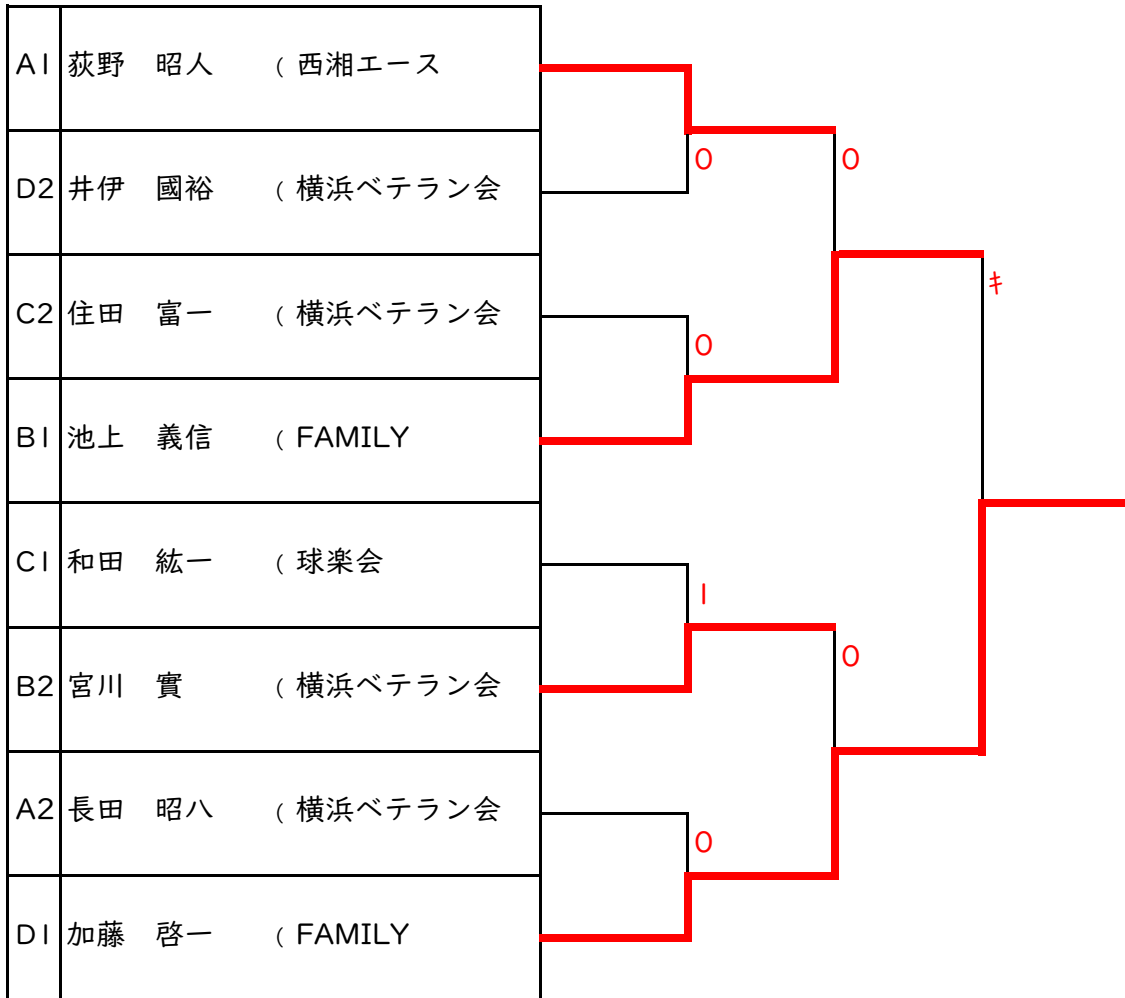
| | | |
|---|---|---|
| A1 | 荻野　昭人 | （西湘エース |
| D2 | 井伊　國裕 | （横浜ベテラン会 |
| C2 | 住田　富一 | （横浜ベテラン会 |
| B1 | 池上　義信 | （FAMILY |
| C1 | 和田　紘一 | （球楽会 |
| B2 | 宮川　實 | （横浜ベテラン会 |
| A2 | 長田　昭八 | （横浜ベテラン会 |
| D1 | 加藤　啓一 | （FAMILY |

0
0
0
ｷ
1
0
0